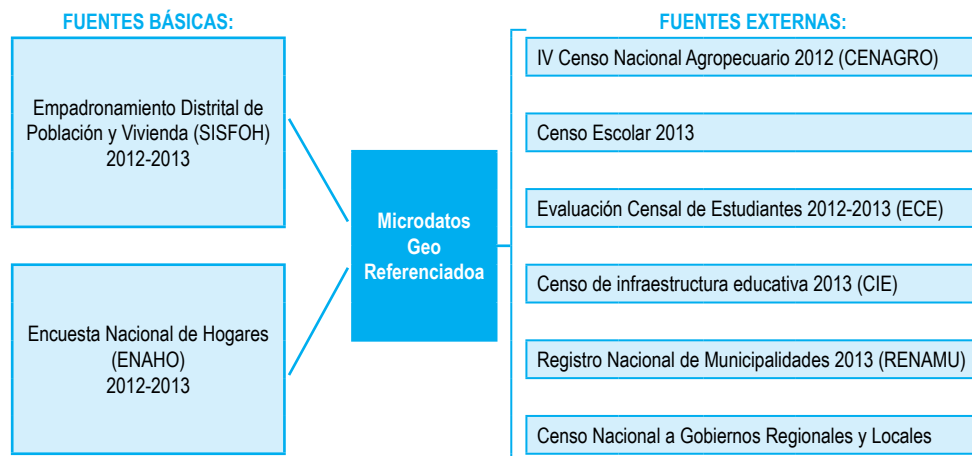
FUENTES BÁSICAS:

Empadronamiento Distrital de Población y Vivienda (SISFOH) 2012-2013

Encuesta Nacional de Hogares (ENAHO) 2012-2013

Microdatos Geo Referenciadoa

FUENTES EXTERNAS:

IV Censo Nacional Agropecuario 2012 (CENAGRO)

Censo Escolar 2013

Evaluación Censal de Estudiantes 2012-2013 (ECE)

Censo de infraestructura educativa 2013 (CIE)

Registro Nacional de Municipalidades 2013 (RENAMU)

Censo Nacional a Gobiernos Regionales y Locales